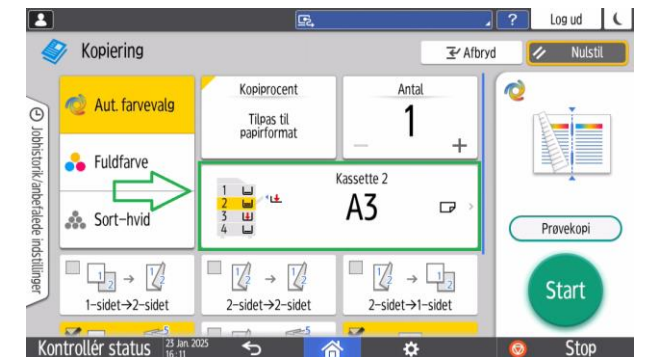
? Log ud

Kopiering

Afbryd Nulstil

Jobhistorik/anbefalede indstillinger

Aut. farvevalg

Fuldfarve

Sort-hvid

Kopiprocent
Tilpas til papirformat

Antal
1
— +

1
2
3
4

Kassette 2
A3

Prøvekopi

Start

1-sidet→2-sidet

2-sidet→2-sidet

2-sidet→1-sidet

Kontrollér status 23 Jan. 2025 16:11

Stop